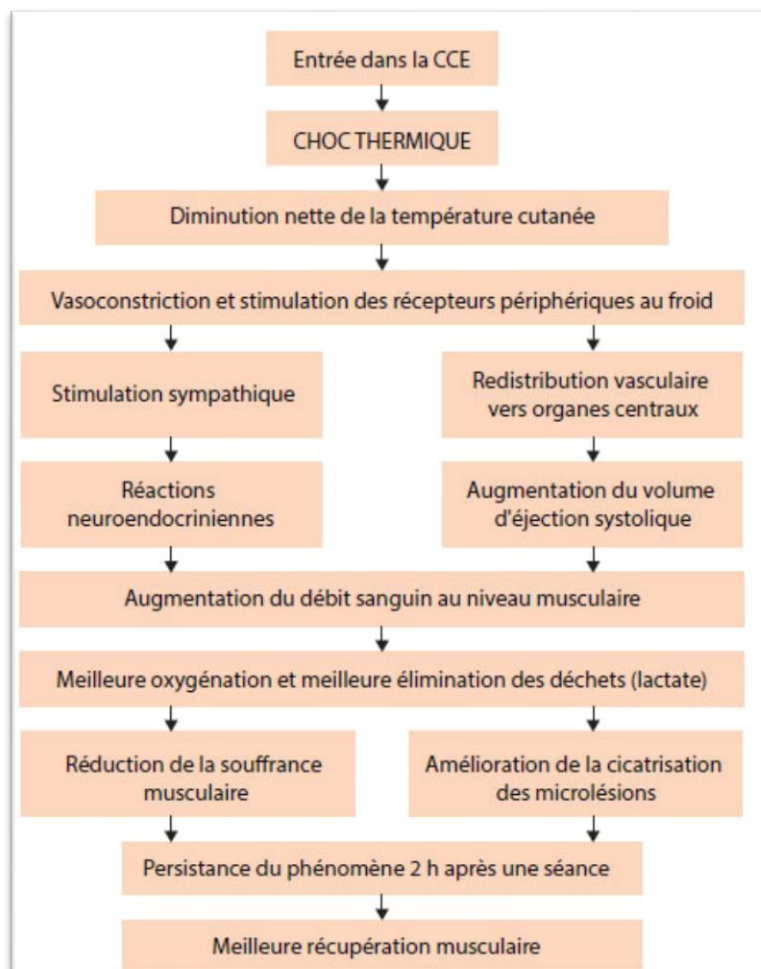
Entrée dans la CCE

CHOC THERMIQUE

Diminution nette de la température cutanée

Vasoconstriction et stimulation des récepteurs périphériques au froid

Stimulation sympathique

Redistribution vasculaire vers organes centraux

Réactions neuroendocriniennes

Augmentation du volume d'éjection systolique

Augmentation du débit sanguin au niveau musculaire

Meilleure oxygénation et meilleure élimination des déchets (lactate)

Réduction de la souffrance musculaire

Amélioration de la cicatrisation des microlésions

Persistance du phénomène 2 h après une séance

Meilleure récupération musculaire